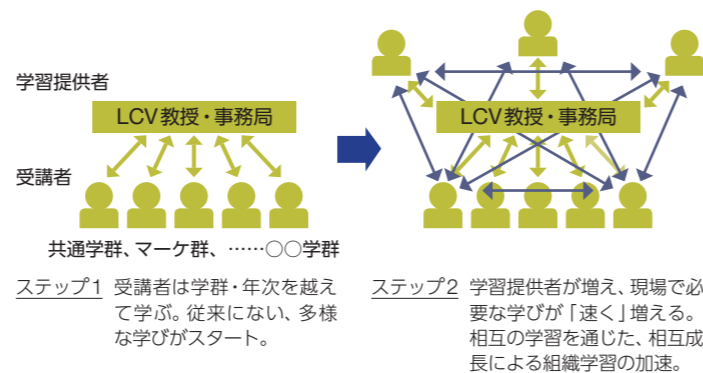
学習提供者

LCV教授・事務局

受講者

共通学群、マーケ群、……〇〇学群

ステップ1　受講者は学群・年次を越えて学ぶ。従来にない、多様な学びがスタート。

LCV教授・事務局

ステップ2　学習提供者が増え、現場で必要な学びが「速く」増える。相互の学習を通じた、相互成長による組織学習の加速。